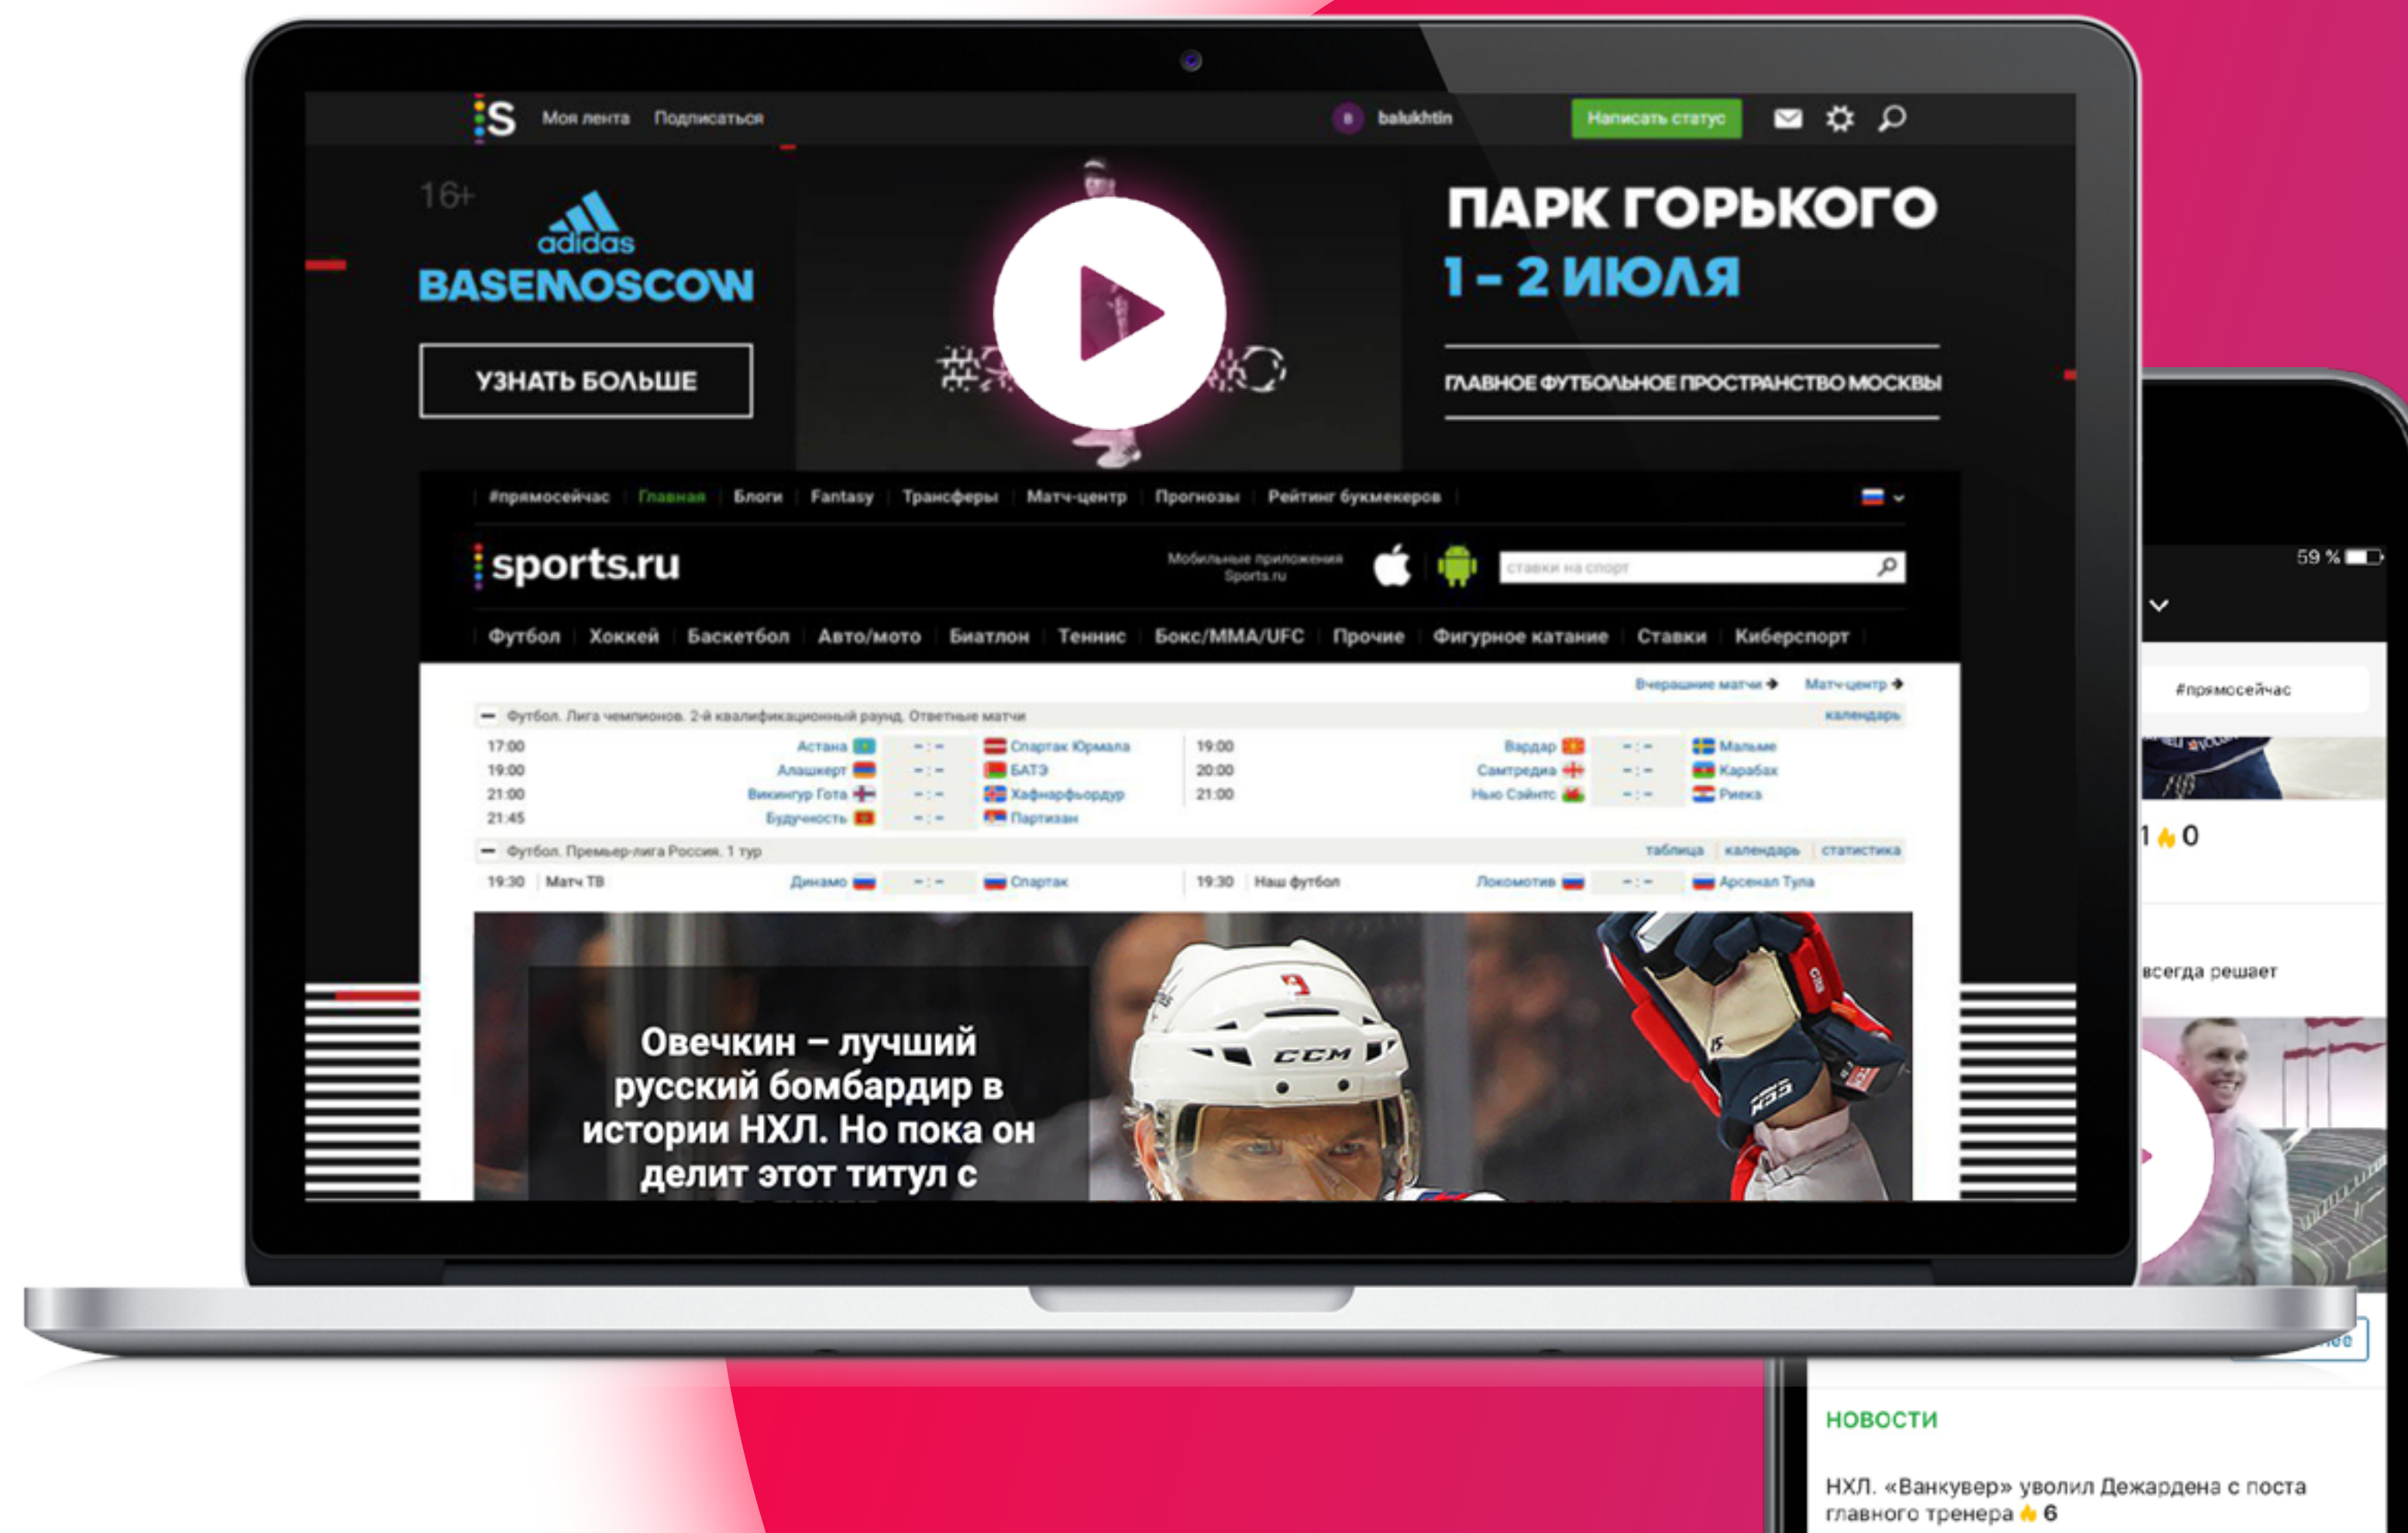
S Моя лента Подписаться balukhtin Написать статус

16+
adidas
BASEMOSCOW
УЗНАТЬ БОЛЬШЕ

ПАРК ГОРЬКОГО
1 – 2 ИЮЛЯ
ГЛАВНОЕ ФУТБОЛЬНОЕ ПРОСТРАНСТВО МОСКВЫ

#прямосейчас | Главная | Блоги | Fantasy | Трансферы | Матч-центр | Прогнозы | Рейтинг букмекеров

sports.ru
Мобильные приложения Sports.ru
ставки на спорт

Футбол | Хоккей | Баскетбол | Авто/мото | Биатлон | Теннис | Бокс/MMA/UFC | Прочие | Фигурное катание | Ставки | Киберспорт

Вчерашние матчи Матч-центр
Футбол. Лига чемпионов. 2-й квалификационный раунд. Ответные матчи календарь

| 17:00 | Астана | - : - | Спартак Юрмала | 19:00 | Вардар | - : - | Мальме |
|---|---|---|---|---|---|---|---|
| 19:00 | Алашкерт | - : - | БАТЭ | 20:00 | Самтредиа | - : - | Карабах |
| 21:00 | Викингур Гота | - : - | Хафнарфьордур | 21:00 | Нью Сейнтс | - : - | Риека |
| 21:45 | Будучность | - : - | Партизан | | | | |

Футбол. Премьер-лига Россия. 1 тур таблица | календарь | статистика

| 19:30 | Матч ТВ | Динамо | - : - | Спартак | 19:30 | Наш футбол | Локомотив | - : - | Арсенал Тула |
|---|---|---|---|---|---|---|---|---|---|

Овечкин – лучший русский бомбардир в истории НХЛ. Но пока он делит этот титул с

59 %
#прямосейчас
1 0
всегда решает

НОВОСТИ
НХЛ. «Ванкувер» уволил Дежардена с поста главного тренера 6